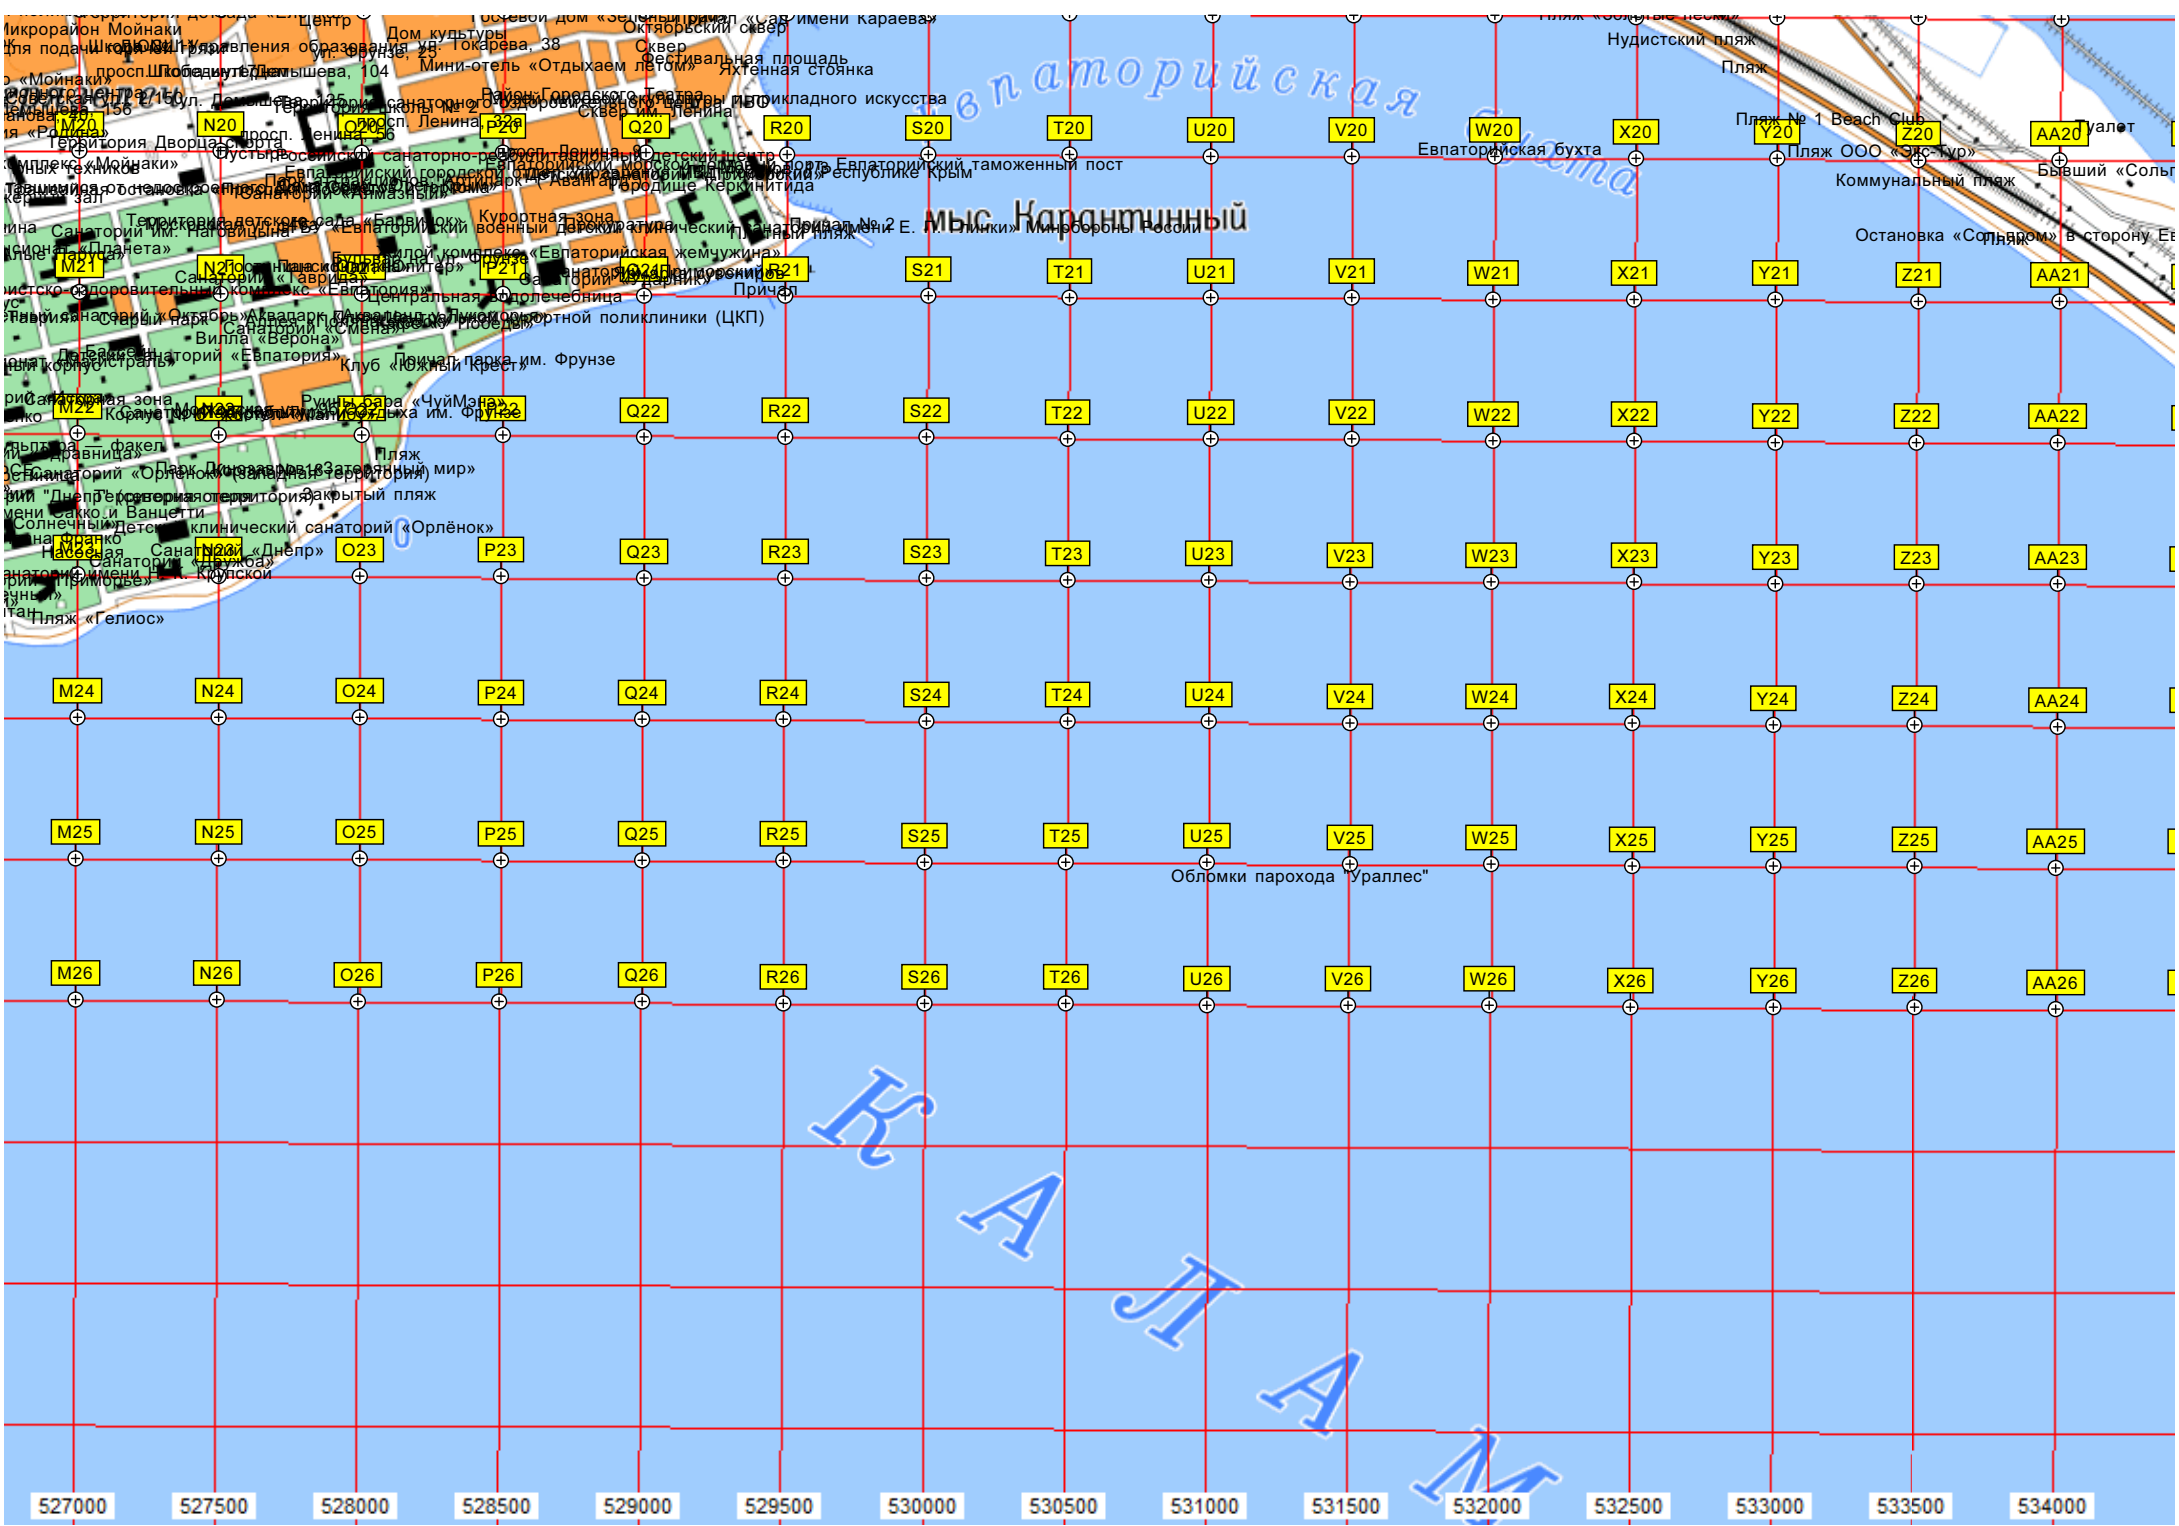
Микрорайон Мойнаки
Центр
Дом культуры
Гостевой дом «Зелёный причал»
Октябрьский сквер
имени Караева»
Пляж «Золотые пески»
Нудистский пляж
Пляж
ул. Токарева, 38
ул. Фрунзе, 25
Сквер
Фестивальная площадь
Мини-отель «Отдыхаем летом»
Яхтенная стоянка
просп. Победы, 17
ул. Демышева, 104
«Мойнаки»
Евпаторийская бухта
Район Городского Театра
прикладного искусства
Сквер им. Ленина
просп. Ленина
Территория Дворца спорта
Территория школы № 2
просп. Ленина, 56
просп. Ленина, 9
Евпаторийский таможенный пост
Республике Крым
Городище Керкинитида
Пляж № 1 Beach Club
Пляж ООО «Экс-тур»
Коммунальный пляж
Бывший «Соль
Туалет
Остановка «Сольпром» в сторону Ев
Пляж
мыс Карантинный
Территория детского сада «Барвинок»
Курортная зона
Санаторий им. Н. Крупской
Причал № 2
Пляж
Минобороны России
Санаторий «Таврия»
Жилой комплекс «Евпаторийская жемчужина»
Центральная водолечебница
Санаторий «Ударник»
Причал
Санаторий «Смена»
Вилла «Верона»
Санаторий «Евпатория»
Клуб «Южный крест»
Причал парка им. Фрунзе
Курортной поликлиники (ЦКП)
Руины бара «ЧуйМэна»
Курортная зона
Пляж
Санаторий «Орлёнок»
Закрытый пляж
Детский клинический санаторий «Орлёнок»
Санаторий «Днепр»
Санаторий «Дружба»
Санаторий имени Н. К. Крупской
Пляж «Гелиос»
Солнечный
Евпаторийская бухта
Обломки парохода "Ураллес"
Каламитский
M20
N20
O20
P20
Q20
R20
S20
T20
U20
V20
W20
X20
Y20
Z20
AA20
M21
N21
O21
P21
Q21
R21
S21
T21
U21
V21
W21
X21
Y21
Z21
AA21
M22
N22
O22
P22
Q22
R22
S22
T22
U22
V22
W22
X22
Y22
Z22
AA22
O23
P23
Q23
R23
S23
T23
U23
V23
W23
X23
Y23
Z23
AA23
M24
N24
O24
P24
Q24
R24
S24
T24
U24
V24
W24
X24
Y24
Z24
AA24
M25
N25
O25
P25
Q25
R25
S25
T25
U25
V25
W25
X25
Y25
Z25
AA25
M26
N26
O26
P26
Q26
R26
S26
T26
U26
V26
W26
X26
Y26
Z26
AA26
527000
527500
528000
528500
529000
529500
530000
530500
531000
531500
532000
532500
533000
533500
534000